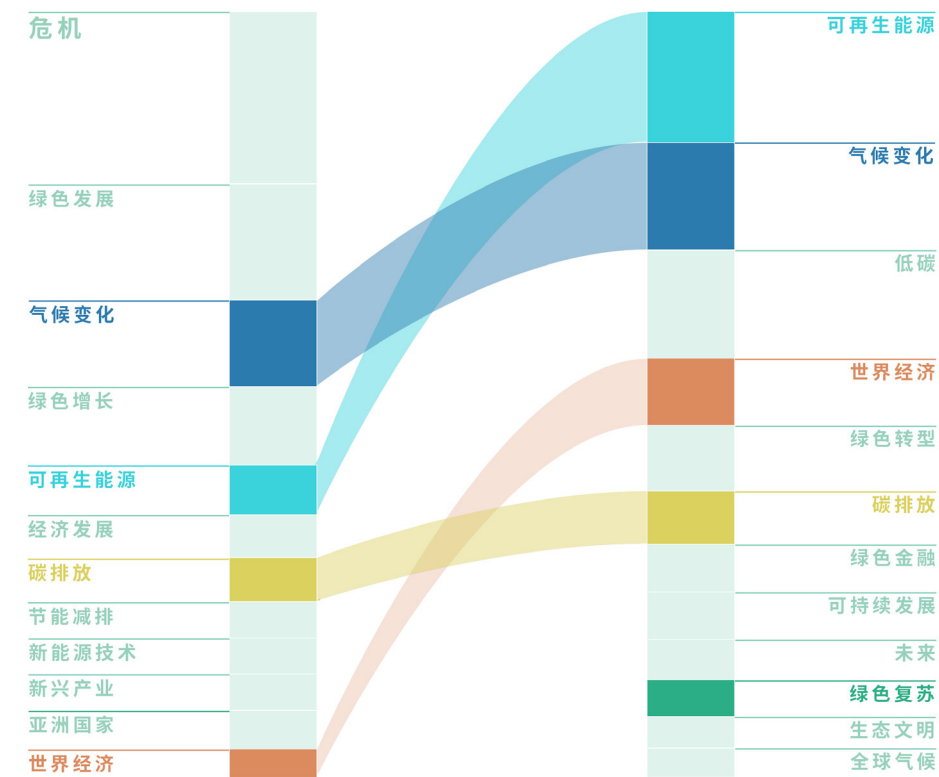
危机

绿色发展

气候变化

绿色增长

可再生能源

经济发展

碳排放

节能减排

新能源技术

新兴产业

亚洲国家

世界经济

可再生能源

气候变化

低碳

世界经济

绿色转型

碳排放

绿色金融

可持续发展

未来

绿色复苏

生态文明

全球气候